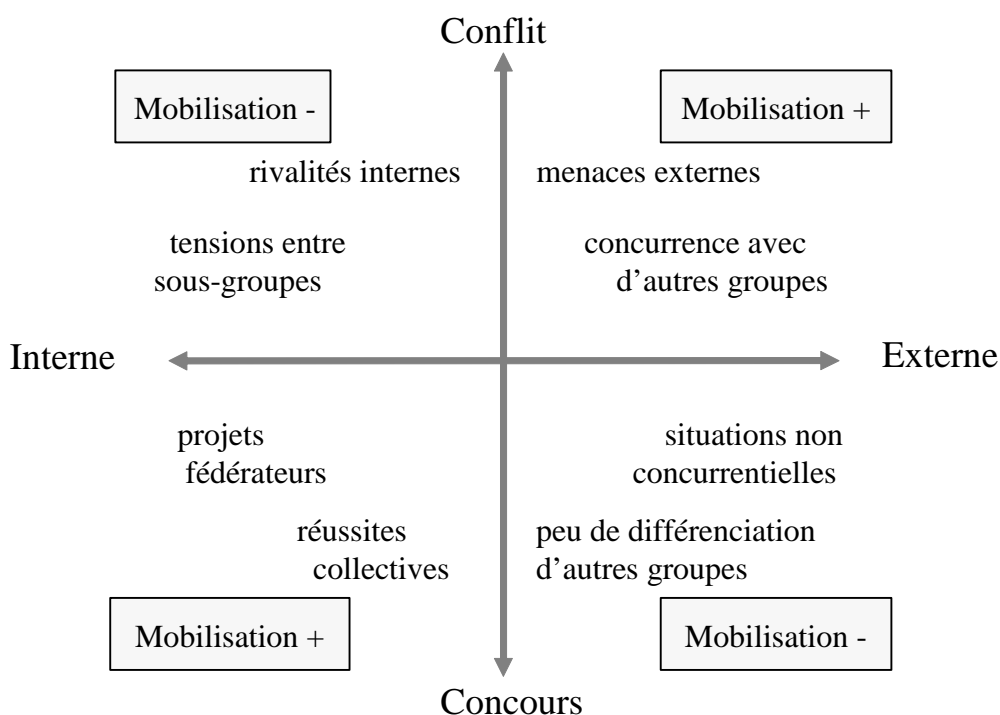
Conflit

Mobilisation -

Mobilisation +

rivalités internes

menaces externes

tensions entre sous-groupes

concurrence avec d'autres groupes

Interne

Externe

projets fédérateurs

situations non concurrentielles

réussites collectives

peu de différenciation d'autres groupes

Mobilisation +

Mobilisation -

Concours